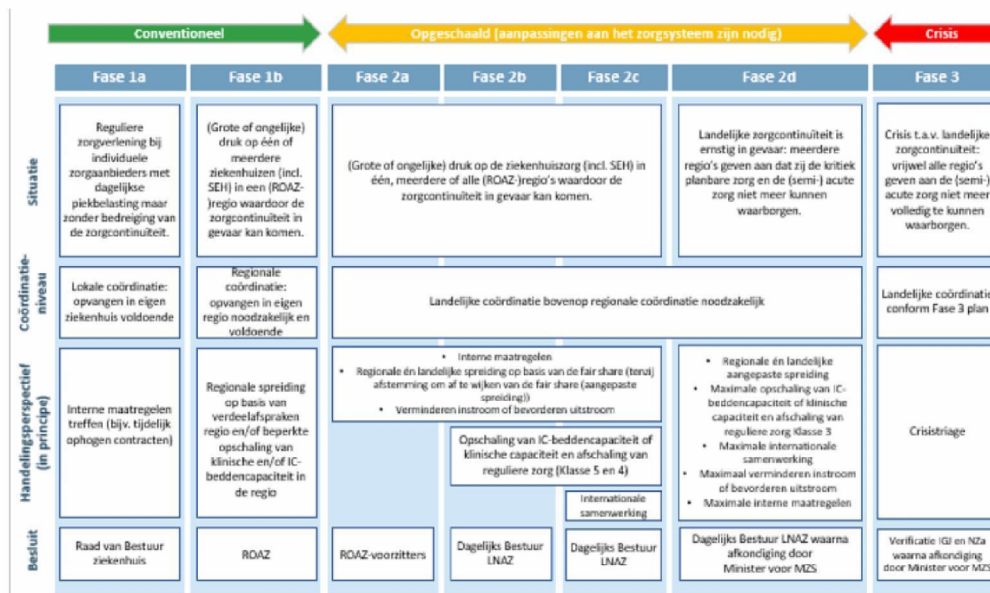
| | Conventioneel | | Opgeschaald (aanpassingen aan het zorgsysteem zijn nodig) | | | | Crisis |
|---|---|---|---|---|---|---|---|
| | Fase 1a | Fase 1b | Fase 2a | Fase 2b | Fase 2c | Fase 2d | Fase 3 |
| Situatie | Reguliere zorgverlening bij individuele zorgaanbieders met dagelijkse piekbelasting maar zonder bedreiging van de zorgcontinuïteit. | (Grote of ongelijke) druk op één of meerdere ziekenhuizen (incl. SEH) in een (ROAZ-)regio waardoor de zorgcontinuïteit in gevaar kan komen. | (Grote of ongelijke) druk op de ziekenhuiszorg (incl. SEH) in één, meerdere of alle (ROAZ-)regio's waardoor de zorgcontinuïteit in gevaar kan komen. | | | Landelijke zorgcontinuïteit is ernstig in gevaar: meerdere regio's geven aan dat zij de kritiek planbare zorg en de (semi-) acute zorg niet meer kunnen waarborgen. | Crisis t.a.v. landelijke zorgcontinuïteit: vrijwel alle regio's geven aan de (semi-) acute zorg niet meer volledig te kunnen waarborgen. |
| Coördinatie-niveau | Lokale coördinatie: opvangen in eigen ziekenhuis voldoende | Regionale coördinatie: opvangen in eigen regio noodzakelijk en voldoende | Landelijke coördinatie bovenop regionale coördinatie noodzakelijk | | | | Landelijke coördinatie conform Fase 3 plan |
| Handelingsperspectief (in principe) | Interne maatregelen treffen (bijv. tijdelijk ophogen contracten) | Regionale spreiding op basis van verdeelafspraken regio en/of beperkte opschaling van klinische en/of IC-beddencapaciteit in de regio | • Interne maatregelen • Regionale én landelijke spreiding op basis van de fair share (tenzij afstemming om af te wijken van de fair share (aangepaste spreiding)) • Verminderen instroom of bevorderen uitstroom | Opschaling van IC-beddencapaciteit of klinische capaciteit en afschaling van reguliere zorg (Klasse 5 en 4) | Internationale samenwerking | • Regionale én landelijke aangepaste spreiding • Maximale opschaling van IC-beddencapaciteit of klinische capaciteit en afschaling van reguliere zorg Klasse 3 • Maximale internationale samenwerking • Maximaal verminderen instroom of bevorderen uitstroom • Maximale interne maatregelen | Crisistriage |
| Besluit | Raad van Bestuur ziekenhuis | ROAZ | ROAZ-voorzitters | Dagelijks Bestuur LNAZ | Dagelijks Bestuur LNAZ | Dagelijks Bestuur LNAZ waarna afkondiging door Minister voor MZS | Verificatie IGJ en NZa waarna afkondiging door Minister voor MZS |